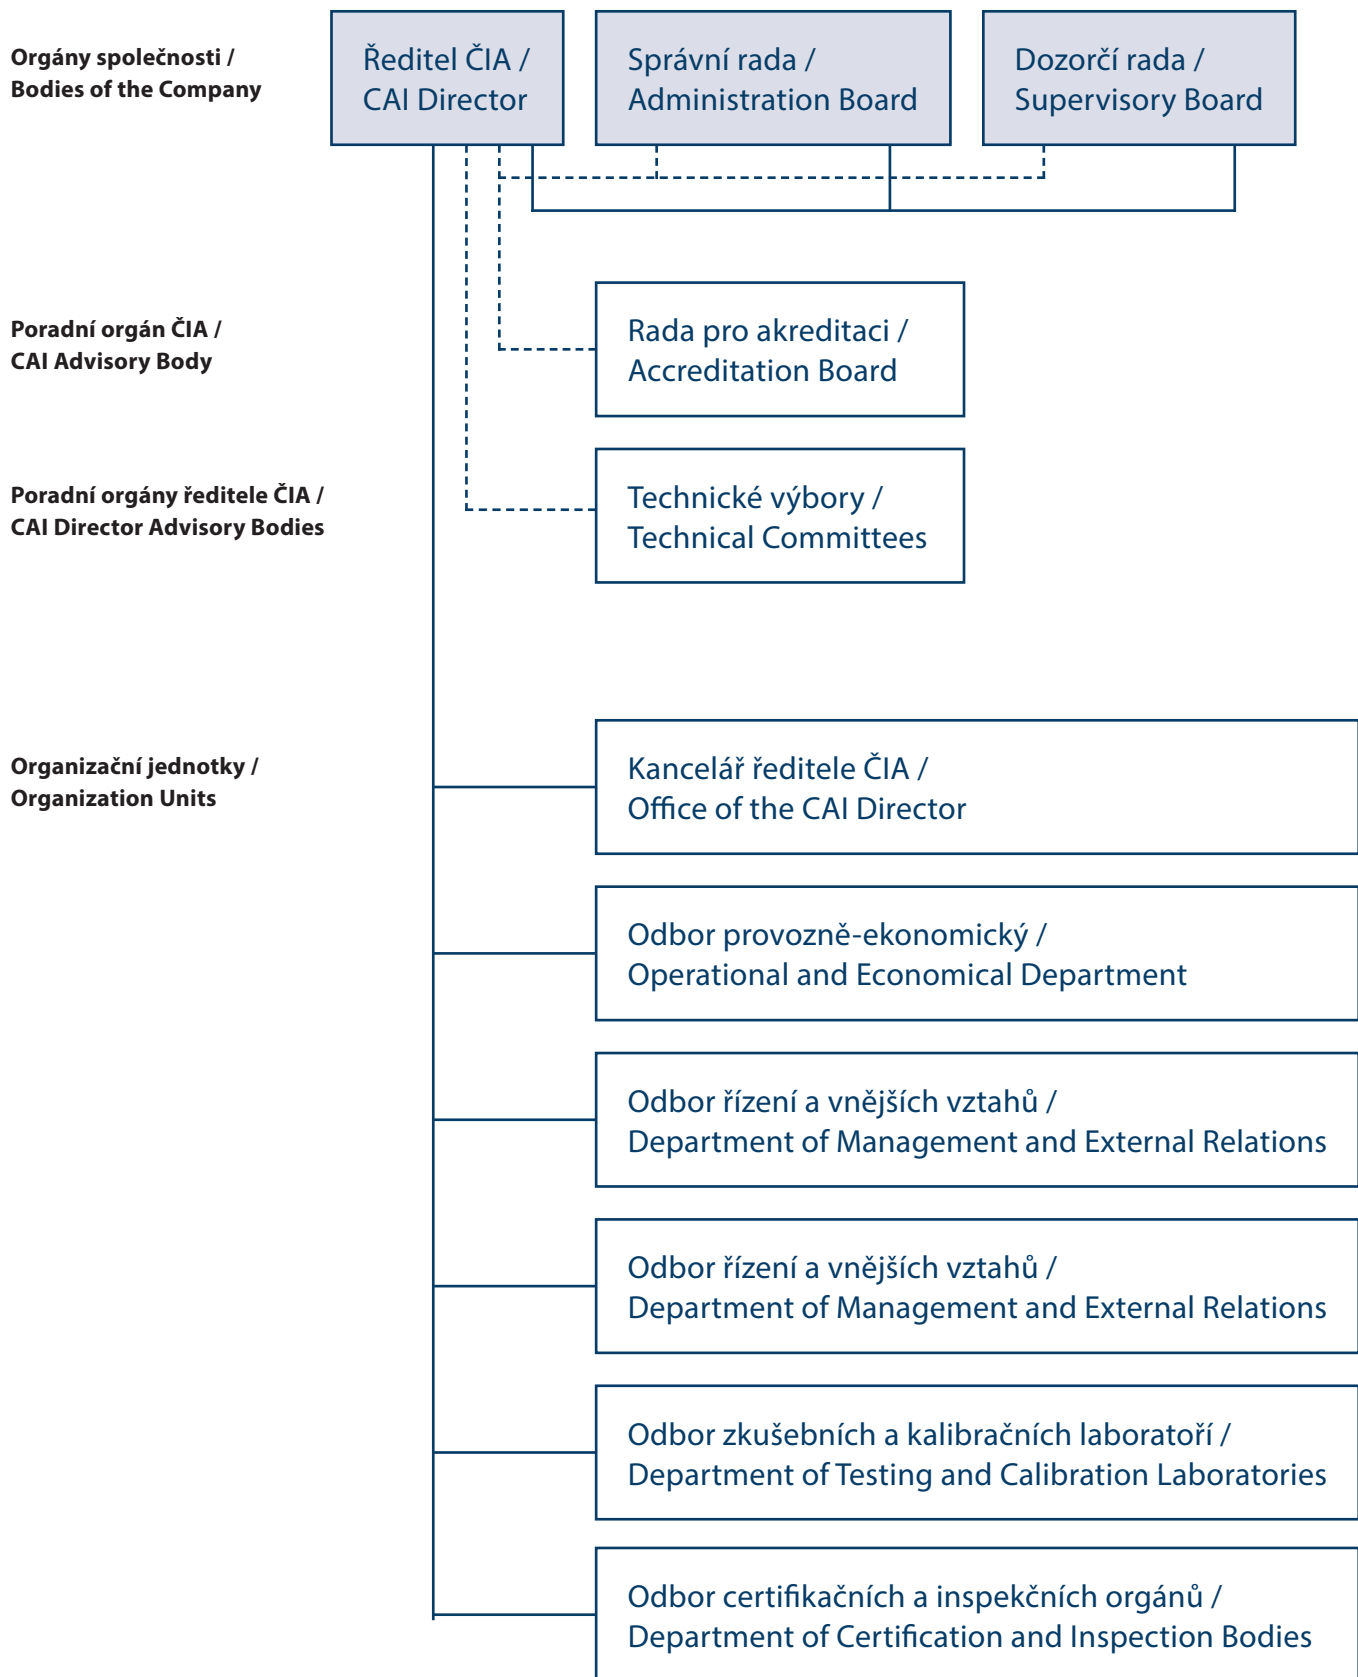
Orgány společnosti /
Bodies of the Company

Ředitel ČIA /
CAI Director

Správní rada /
Administration Board

Dozorčí rada /
Supervisory Board

Poradní orgán ČIA /
CAI Advisory Body

Rada pro akreditaci /
Accreditation Board

Poradní orgány ředitele ČIA /
CAI Director Advisory Bodies

Technické výbory /
Technical Committees

Organizační jednotky /
Organization Units

Kancelář ředitele ČIA /
Office of the CAI Director

Odbor provozně-ekonomický /
Operational and Economical Department

Odbor řízení a vnějších vztahů /
Department of Management and External Relations

Odbor řízení a vnějších vztahů /
Department of Management and External Relations

Odbor zkušebních a kalibračních laboratoří /
Department of Testing and Calibration Laboratories

Odbor certifikačních a inspekčních orgánů /
Department of Certification and Inspection Bodies